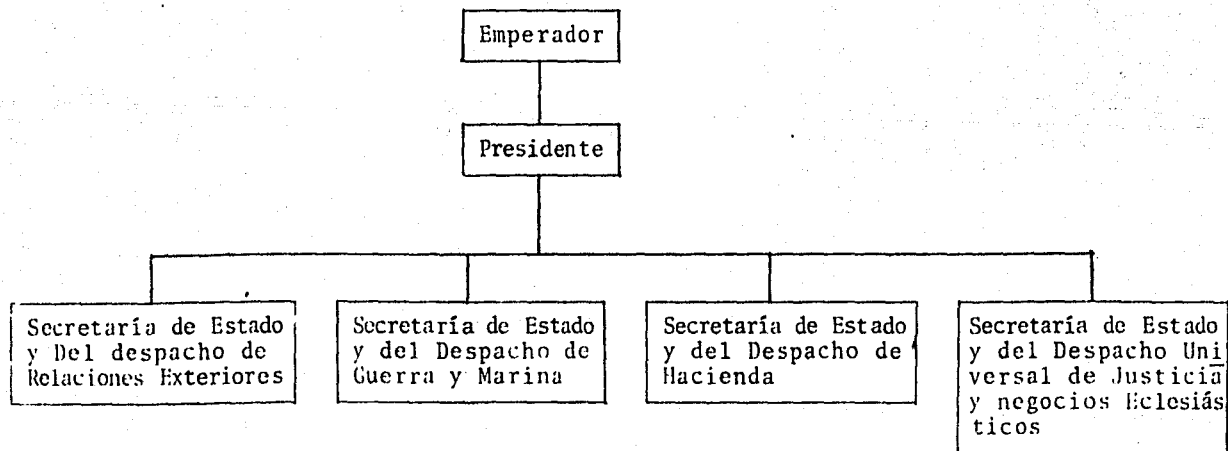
Emperador

Presidente

Secretaría de Estado y Del despacho de Relaciones Exteriores

Secretaría de Estado y del Despacho de Guerra y Marina

Secretaría de Estado y del Despacho de Hacienda

Secretaría de Estado y del Despacho Universal de Justicia y negocios Eclesiásticos